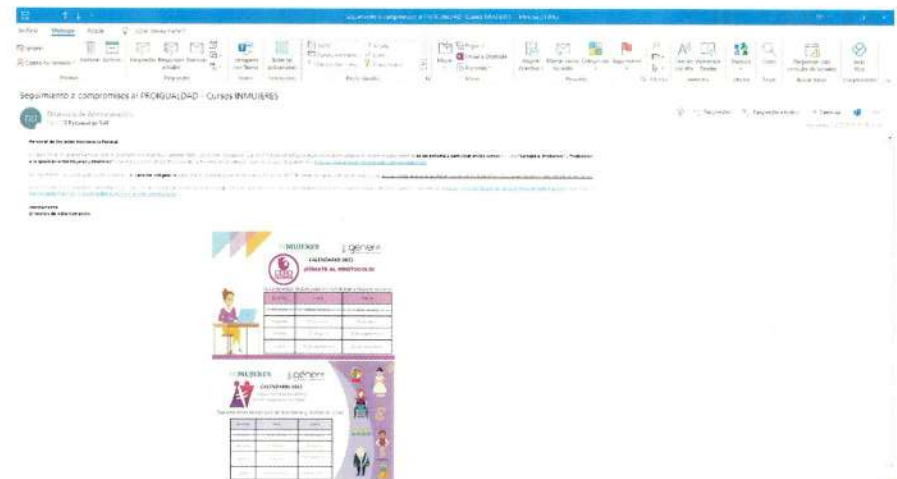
Seguimiento a compromisos al PROIGUALDAD - Cursos INMUJERES

Archivo Mensaje Ayuda ¿Qué desea hacer?

Ignorar Correo no deseado Eliminar Archivar Responder Responder a todos Reenviar

Eliminar Responder

Seguimiento a compromisos al PROIGUALDAD - Cursos INMUJERES

Dirección de Administración

Responder Responder a todos Reenviar

Personal de Servicios Educativos Integrados al Estado de Michoacán.

Atentamente
Dirección de Administración

INMUJERES | género

CALENDARIO 2022
¡SÚMATE AL PROTOCOLO!

INMUJERES | género

CALENDARIO 2022